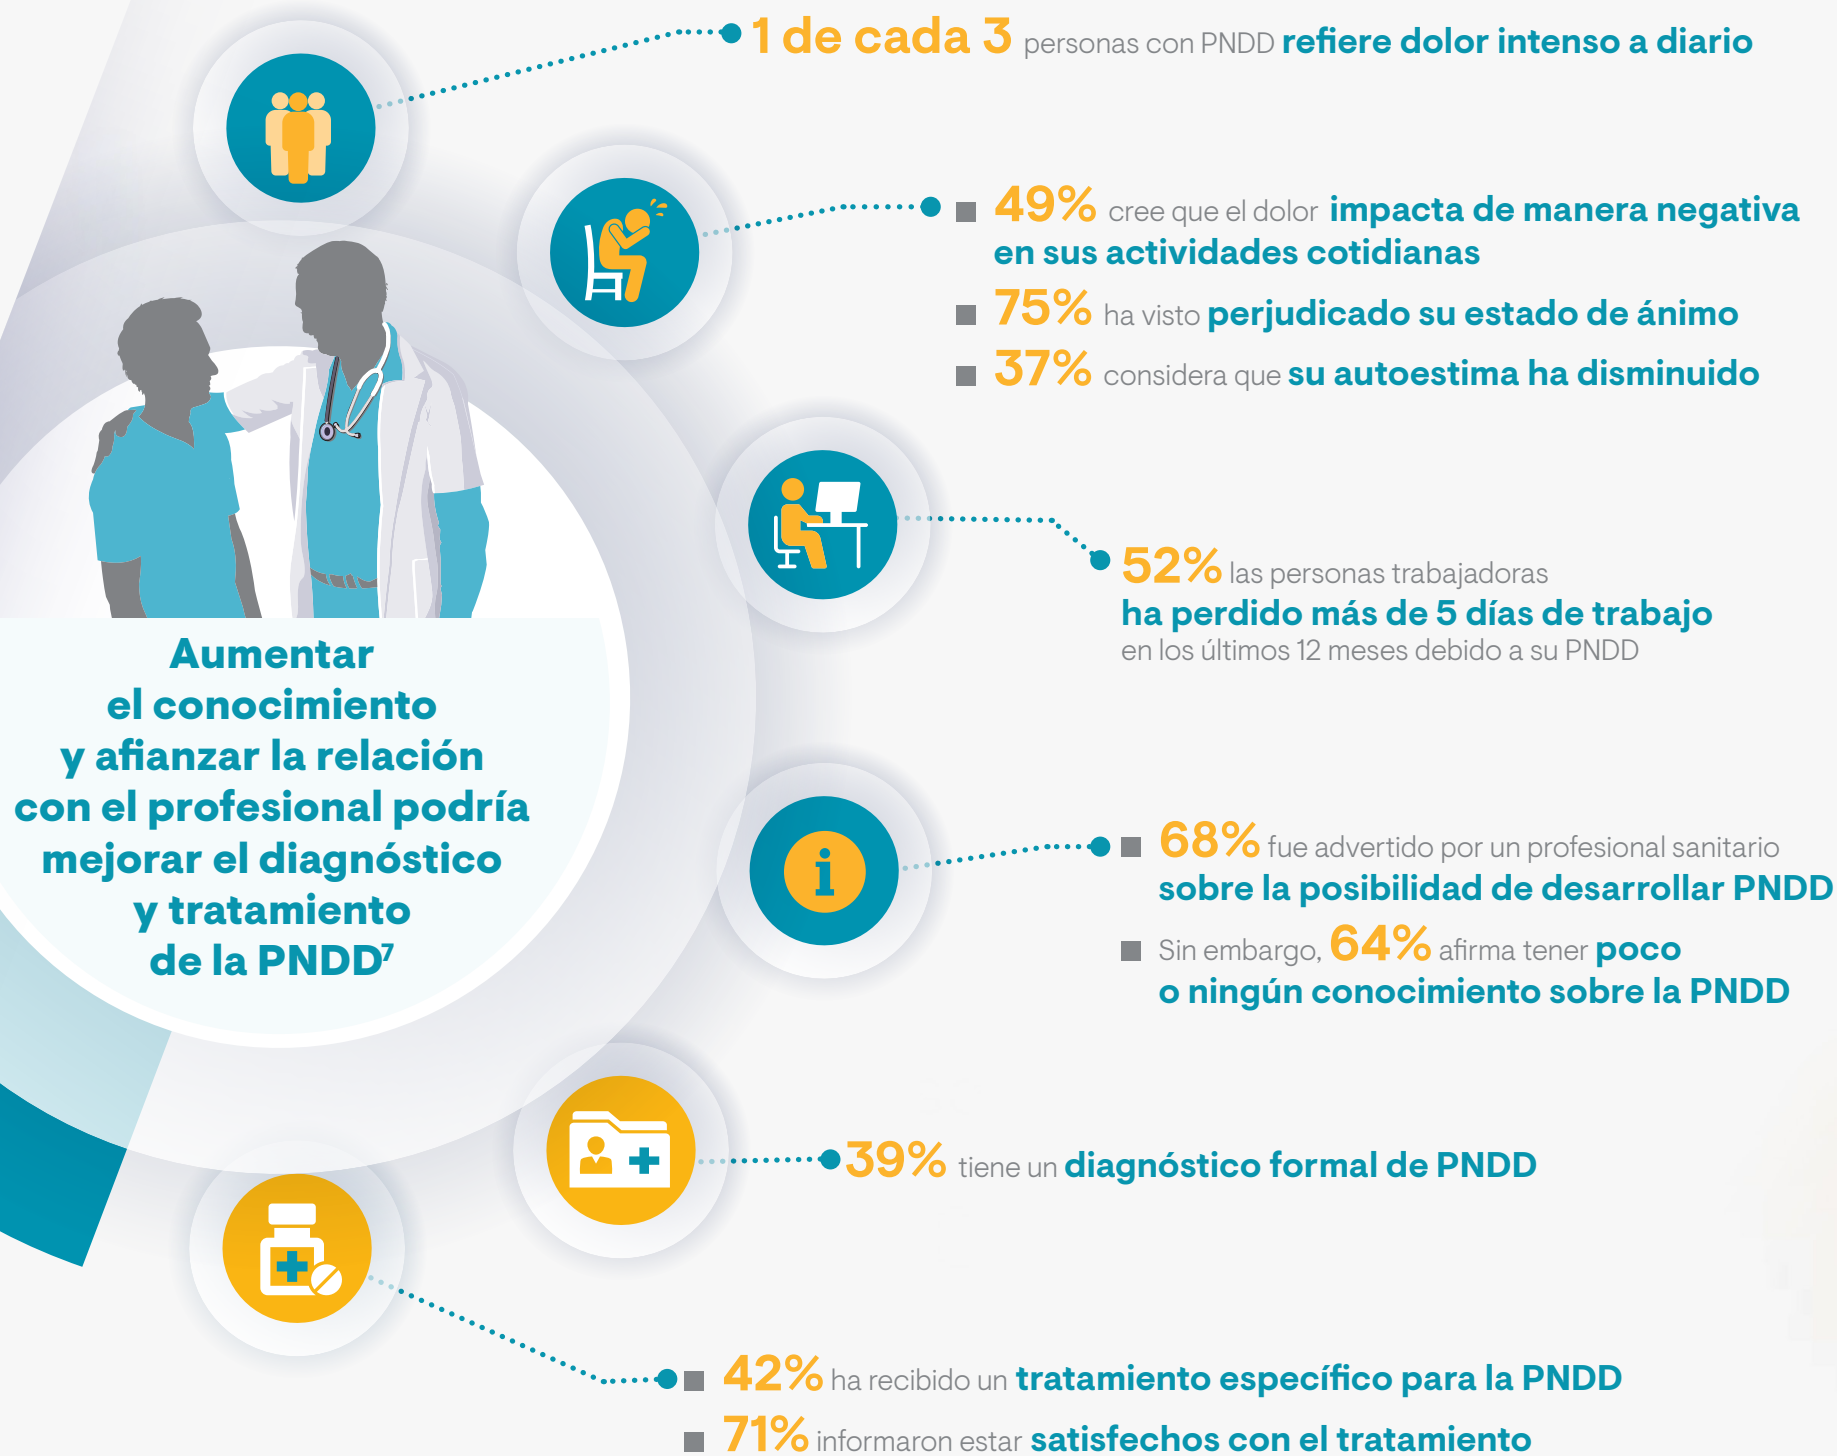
1 de cada 3 personas con PNDD refiere dolor intenso a diario

49% cree que el dolor impacta de manera negativa en sus actividades cotidianas

75% ha visto perjudicado su estado de ánimo

37% considera que su autoestima ha disminuido

52% las personas trabajadoras ha perdido más de 5 días de trabajo en los últimos 12 meses debido a su PNDD

68% fue advertido por un profesional sanitario sobre la posibilidad de desarrollar PNDD

Sin embargo, 64% afirma tener poco o ningún conocimiento sobre la PNDD

Aumentar el conocimiento y afianzar la relación con el profesional podría mejorar el diagnóstico y tratamiento de la PNDD$^7$

39% tiene un diagnóstico formal de PNDD

42% ha recibido un tratamiento específico para la PNDD

71% informaron estar satisfechos con el tratamiento